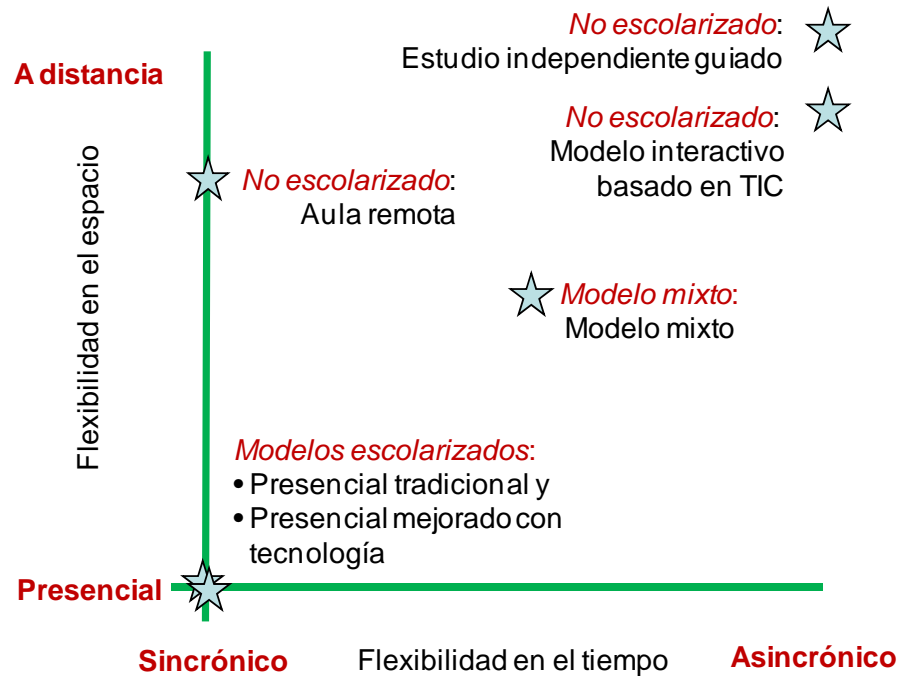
No escolarizado:
Estudio independiente guiado

A distancia

No escolarizado:
Modelo interactivo basado en TIC

Flexibilidad en el espacio

No escolarizado:
Aula remota

Modelo mixto:
Modelo mixto

Modelos escolarizados:
• Presencial tradicional y
• Presencial mejorado con tecnología

Presencial

Sincrónico

Flexibilidad en el tiempo

Asincrónico